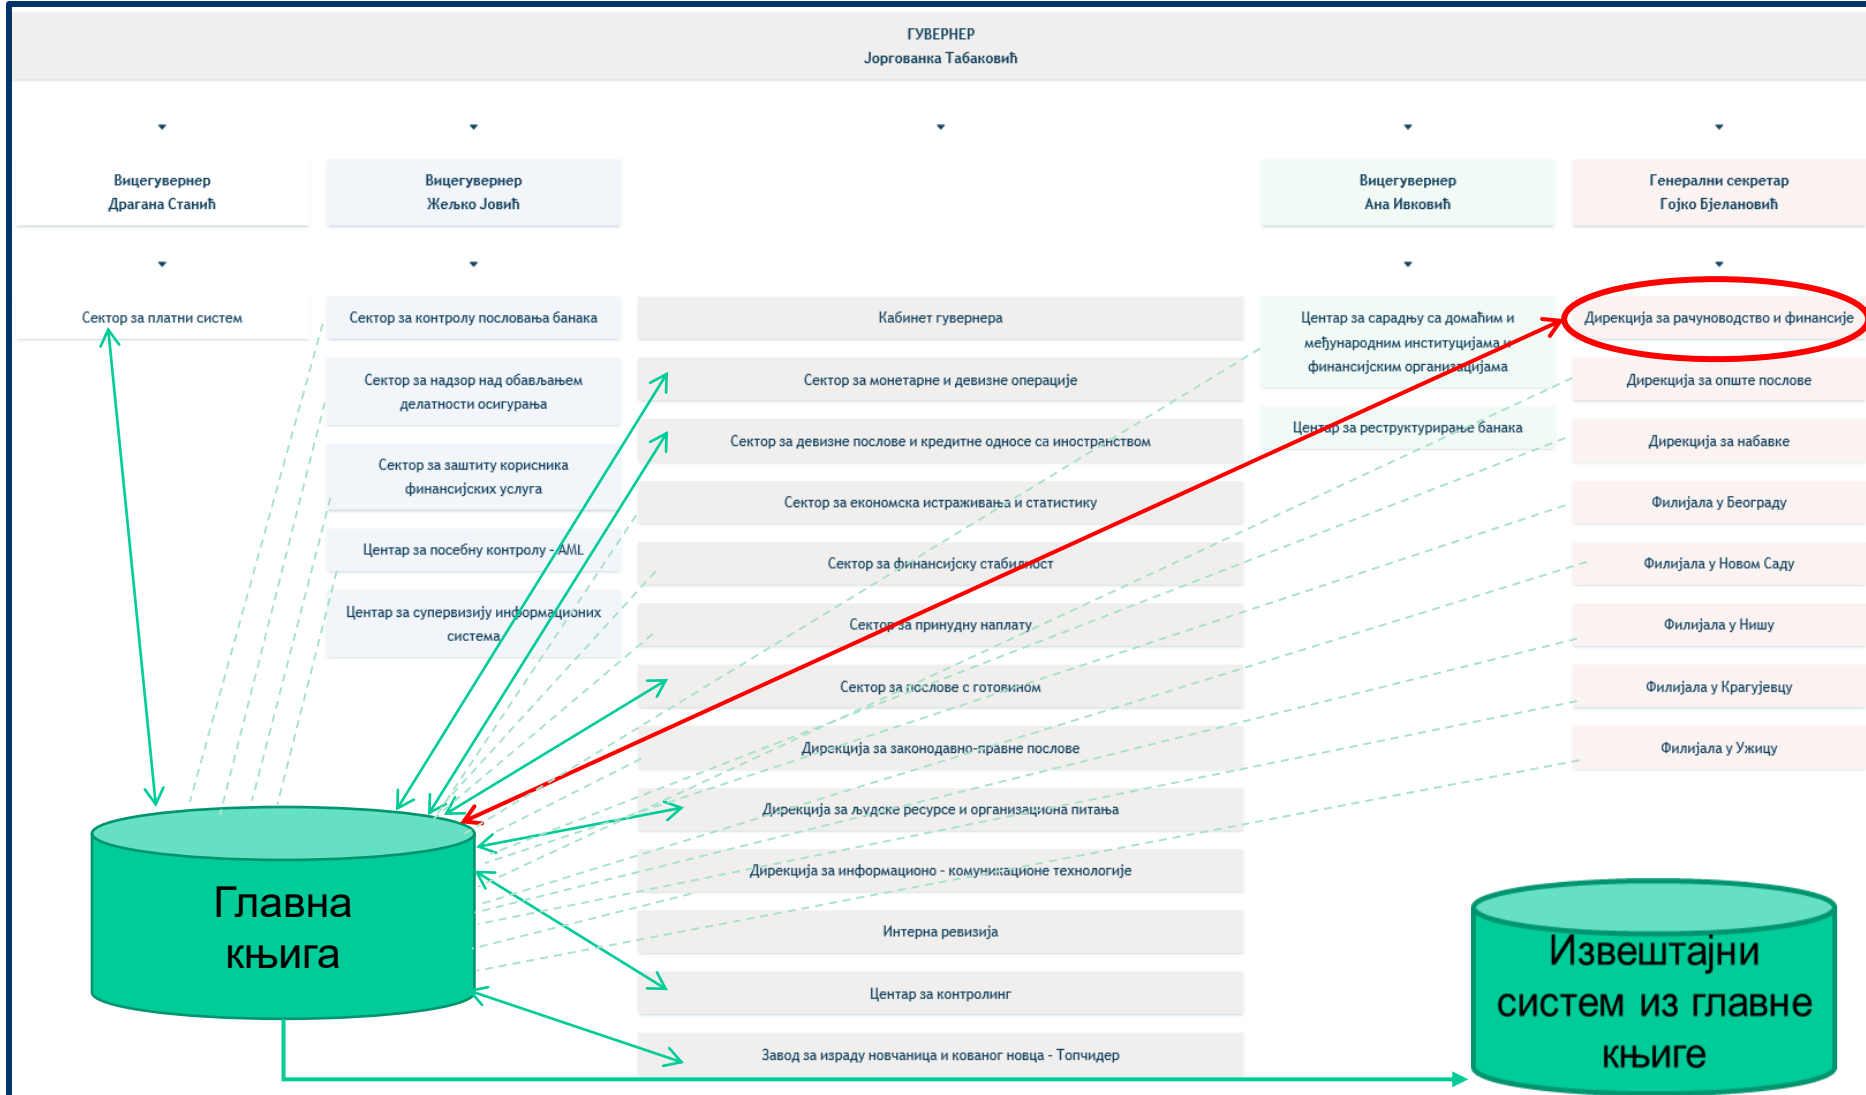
ГУВЕРНЕР
Јоргованка Табаковић

Вицегувернер
Драгана Станић

Сектор за платни систем

Вицегувернер
Жељко Јовић

Сектор за контролу пословања банака

Сектор за надзор над обављањем делатности осигурања

Сектор за заштиту корисника финансијских услуга

Центар за посебну контролу - AML

Центар за супервизију информационих система

Кабинет гувернера

Сектор за монетарне и девизне операције

Сектор за девизне послове и кредитне односе са иностранством

Сектор за економска истраживања и статистику

Сектор за финансијску стабилност

Сектор за принудну наплату

Сектор за послове с готовином

Дирекција за законодавно-правне послове

Дирекција за људске ресурсе и организациона питања

Дирекција за информационо - комуникационе технологије

Интерна ревизија

Центар за контролинг

Завод за израду новчаница и кованог новца - Топчидер

Вицегувернер
Ана Ивковић

Центар за сарадњу са домаћим и међународним институцијама и финансијским организацијама

Центар за реструктурирање банака

Генерални секретар
Гојко Бјелановић

Дирекција за рачуноводство и финансије

Дирекција за опште послове

Дирекција за набавке

Филијала у Београду

Филијала у Новом Саду

Филијала у Нишу

Филијала у Крагујевцу

Филијала у Ужицу

Главна књига

Извештајни систем из главне књиге